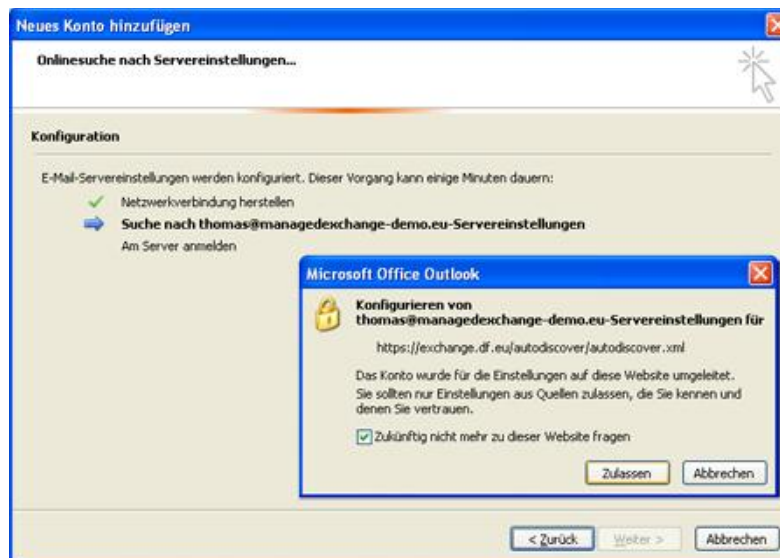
Neues Konto hinzufügen

Onlinesuche nach Servereinstellungen...

Konfiguration

E-Mail-Servereinstellungen werden konfiguriert. Dieser Vorgang kann einige Minuten dauern:

Netzwerkverbindung herstellen

Suche nach thomas@managedexchange-demo.eu-Servereinstellungen

Am Server anmelden

Microsoft Office Outlook

Konfigurieren von thomas@managedexchange-demo.eu-Servereinstellungen für

https://exchange.df.eu/autodiscover/autodiscover.xml

Das Konto wurde für die Einstellungen auf diese Website umgeleitet. Sie sollten nur Einstellungen aus Quellen zulassen, die Sie kennen und denen Sie vertrauen.

Zukünftig nicht mehr zu dieser Website fragen

Zulassen

Abbrechen

< Zurück

Weiter >

Abbrechen